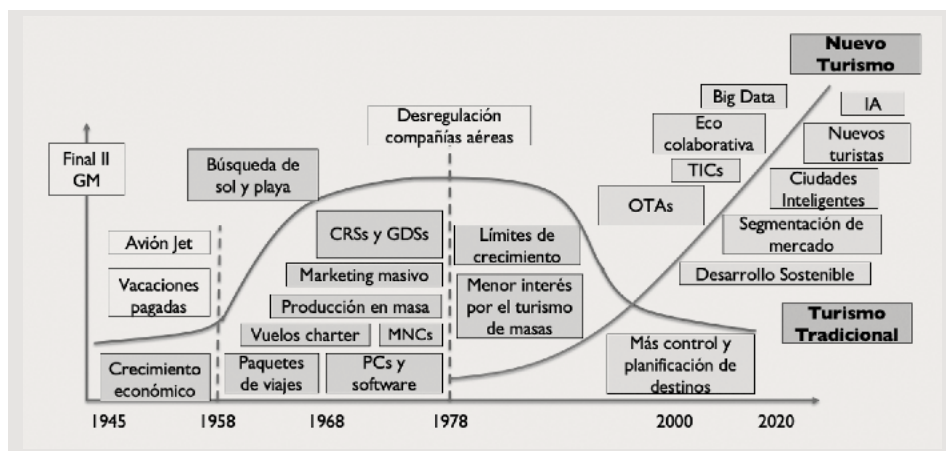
Nuevo Turismo

Big Data

IA

Eco colaborativa

Nuevos turistas

TICs

Ciudades Inteligentes

OTAs

Segmentación de mercado

Desarrollo Sostenible

Desregulación compañías aéreas

Final II GM

Búsqueda de sol y playa

Avión Jet

Vacaciones pagadas

CRSs y GDSs

Marketing masivo

Producción en masa

Vuelos charter

MNCs

Límites de crecimiento

Menor interés por el turismo de masas

Turismo Tradicional

Crecimiento económico

Paquetes de viajes

PCs y software

Más control y planificación de destinos

1945 1958 1968 1978 2000 2020